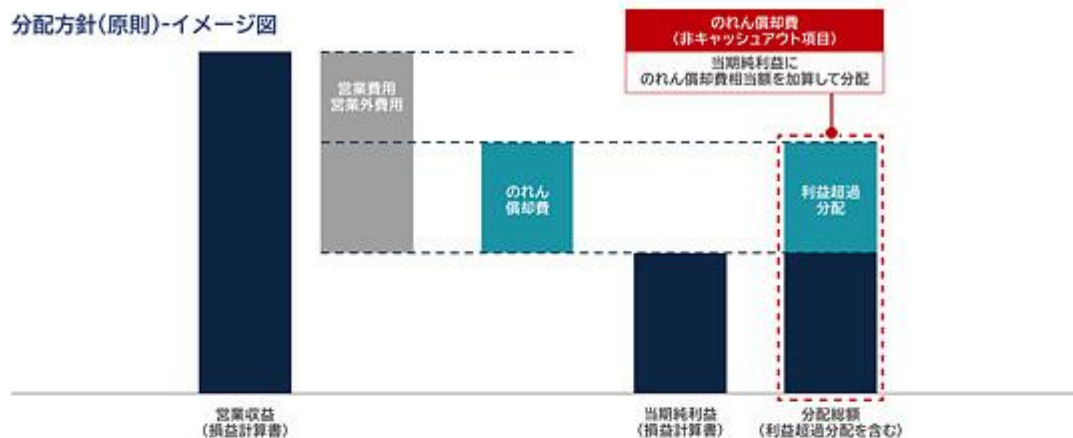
分配方針(原則)-イメージ図

のれん償却費
(非キャッシュアウト項目)

当期純利益に
のれん償却費相当額を加算して分配

営業費用
営業外費用

のれん
償却費

利益超過
分配

営業収益
(損益計算書)

当期純利益
(損益計算書)

分配総額
(利益超過分配を含む)